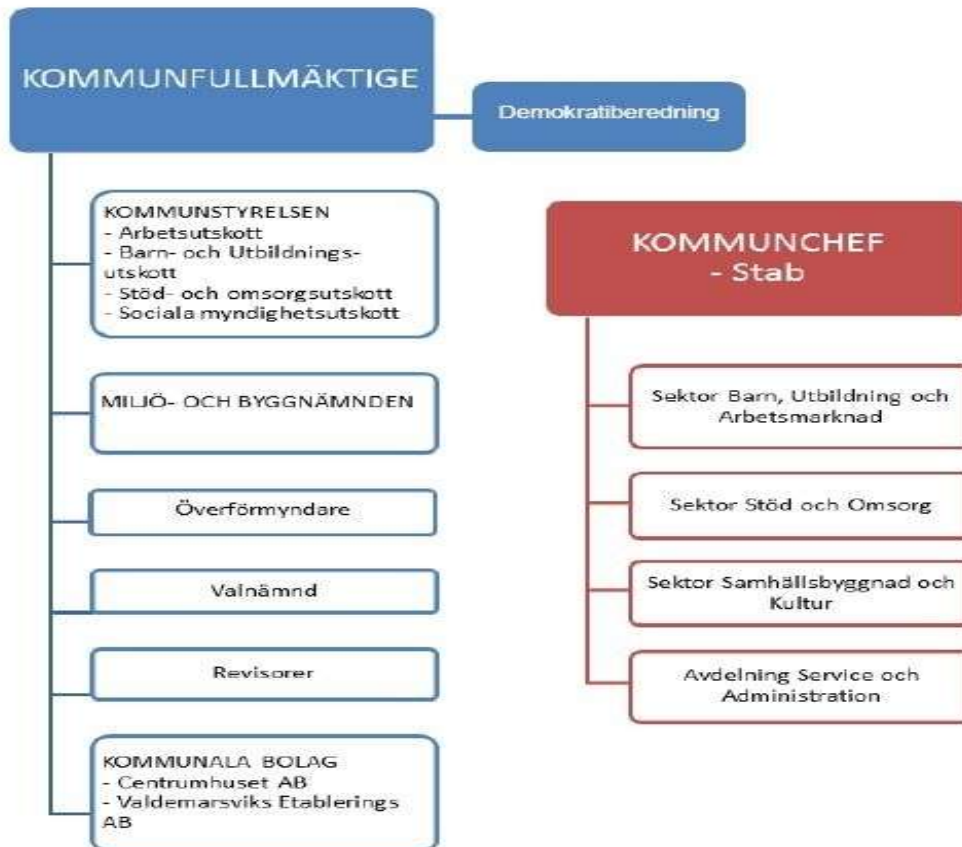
KOMMUNFULLMÄKTIGE

Demokratiberedning

KOMMUNSTYRELSEN
- Arbetsutskott
- Barn- och Utbildningsutskott
- Stöd- och omsorgsutskott
- Sociala myndighetsutskott

MILJÖ- OCH BYGGNÄMNDEN

Överförmyndare

Valnämnd

Revisorer

KOMMUNALA BOLAG
- Centrumhuset AB
- Valdemarsviks Etablerings AB

KOMMUNCHEF
- Stab

Sektor Barn, Utbildning och Arbetsmarknad

Sektor Stöd och Omsorg

Sektor Samhällsbyggnad och Kultur

Avdelning Service och Administration